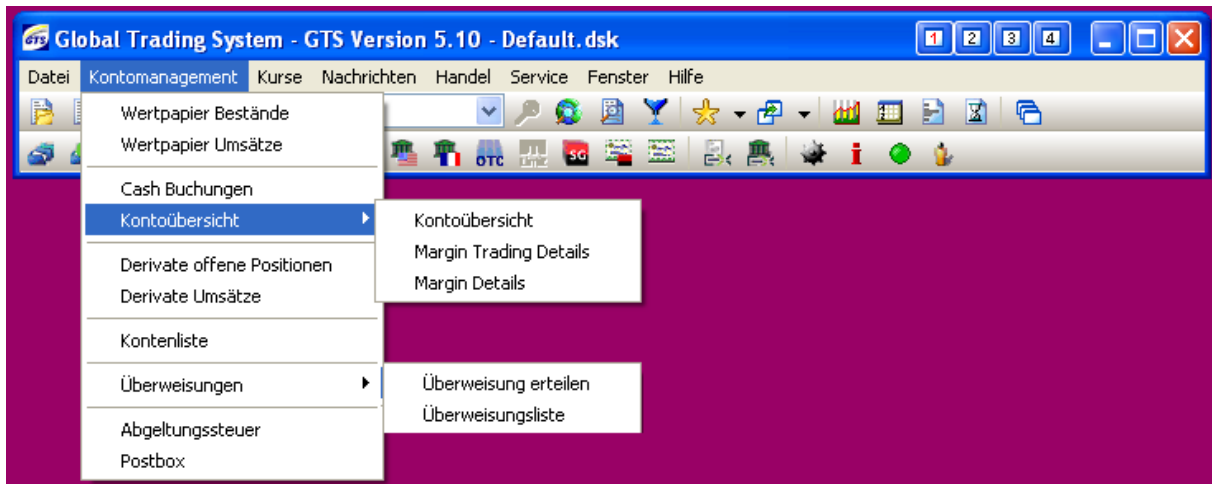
GTS Global Trading System - GTS Version 5.10 - Default.dsk

1 2 3 4

Datei Kontomanagement Kurse Nachrichten Handel Service Fenster Hilfe

OTC SG

Wertpapier Bestände
Wertpapier Umsätze

Cash Buchungen
Kontoübersicht

Derivate offene Positionen
Derivate Umsätze

Kontenliste

Überweisungen

Abgeltungssteuer
Postbox

Kontoübersicht
Margin Trading Details
Margin Details

Überweisung erteilen
Überweisungsliste